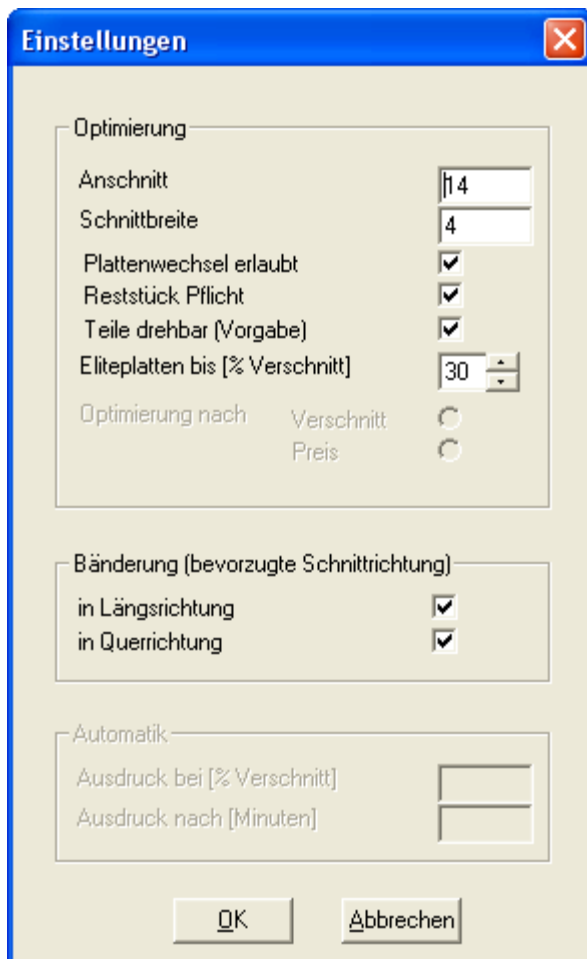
Einstellungen

Optimierung

Anschnitt 14

Schnittbreite 4

Plattenwechsel erlaubt

Reststück Pflicht

Teile drehbar (Vorgabe)

Eliteplatten bis [% Verschnitt] 30

Optimierung nach Verschnitt Preis

Bänderung (bevorzugte Schnittrichtung)

in Längsrichtung

in Querrichtung

Automatik

Ausdruck bei [% Verschnitt]

Ausdruck nach [Minuten]

OK Abbrechen